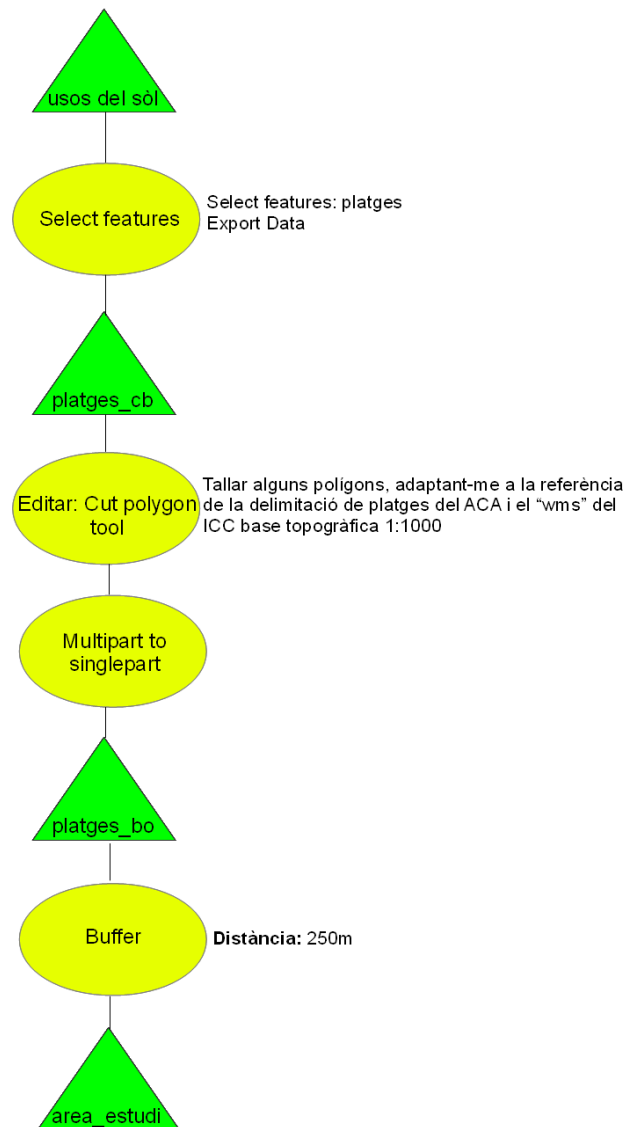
usos del sòl

Select features

Select features: platges
Export Data

platges_cb

Editar: Cut polygon tool

Tallar alguns polígons, adaptant-me a la referència de la delimitació de platges del ACA i el "wms" del ICC base topogràfica 1:1000

Multipart to singlepart

platges_bo

Buffer

**Distància:** 250m

area_estudi